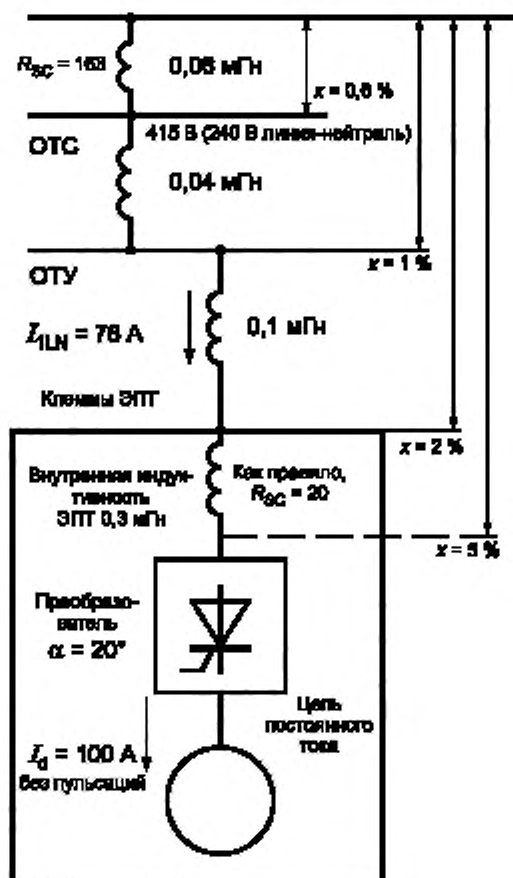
$R_{SC}$ = 163

0,06 мГн

$x$ = 0,6 %

415 В (240 В линия-нейтраль)

ОТС

0,04 мГн

ОТУ

$x$ = 1 %

$I_{1LN}$ = 76 А

0,1 мГн

Клеммы ЭПТ

$x$ = 2 %

Внутренняя индуктивность ЭПТ 0,3 мГн

Как правило, $R_{SC}$ = 20

$x$ = 5 %

Преобразователь $\alpha$ = 20°

Цепь постоянного тока

$I_d$ = 100 А без пульсаций